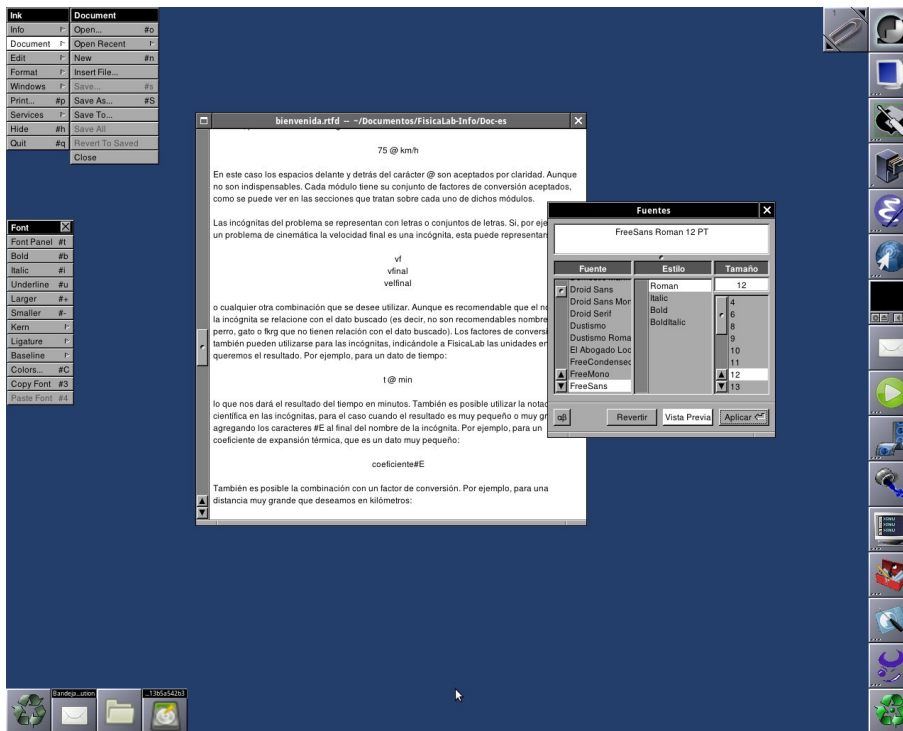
Ink
Info
Document
Edit
Format
Windows
Print... #p
Services
Hide #h
Quit #q

Document
Open... #o
Open Recent
New #n
Insert File...
Save... #s
Save As... #S
Save To...
Save All
Revert To Saved
Close

Font
Font Panel #t
Bold #b
Italic #i
Underline #u
Larger #+
Smaller #-
Kern
Ligature
Baseline
Colors... #C
Copy Font #3
Paste Font #4

bienvenida.rtfd -- ~/Documentos/FisicaLab-Info/Doc-es

75 @ km/h

En este caso los espacios delante y detrás del carácter @ son aceptados por claridad. Aunque no son indispensables. Cada módulo tiene su conjunto de factores de conversión aceptados, como se puede ver en las secciones que tratan sobre cada uno de dichos módulos.

Las incógnitas del problema se representan con letras o conjuntos de letras. Si, por eje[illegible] un problema de cinemática la velocidad final es una incógnita, esta puede representar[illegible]

vf
vfinal
velfinal

o cualquier otra combinación que se desee utilizar. Aunque es recomendable que el n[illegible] la incógnita se relacione con el dato buscado (es decir, no son recomendables nombre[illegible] perro, gato o fkrg que no tienen relación con el dato buscado). Los factores de conversi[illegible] también pueden utilizarse para las incógnitas, indicándole a FisicaLab las unidades en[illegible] queremos el resultado. Por ejemplo, para un dato de tiempo:

t @ min

lo que nos dará el resultado del tiempo en minutos. También es posible utilizar la notac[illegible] científica en las incógnitas, para el caso cuando el resultado es muy pequeño o muy gr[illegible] agregando los caracteres #E al final del nombre de la incógnita. Por ejemplo, para un coeficiente de expansión térmica, que es un dato muy pequeño:

coeficiente#E

También es posible la combinación con un factor de conversión. Por ejemplo, para una distancia muy grande que deseamos en kilómetros:

Fuentes
FreeSans Roman 12 PT
Fuente
Droid Sans
Droid Sans Mor
Droid Serif
Dustismo
Dustismo Roma
El Abogado Loc
FreeCondensec
FreeMono
FreeSans
Estilo
Roman
Italic
Bold
BoldItalic
Tamaño
12
4
6
8
9
10
11
12
13
Revertir
Vista Previa
Aplicar

Bandeja...ution
...13b5a542b3